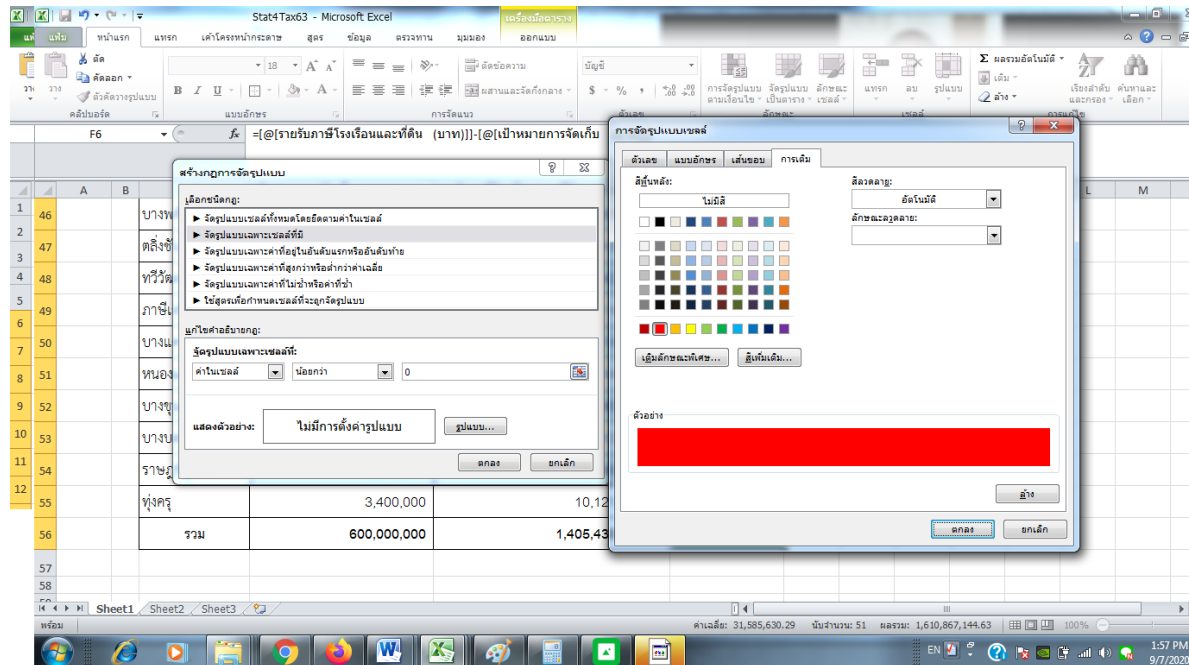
Stat4Tax63 - Microsoft Excel
เครื่องมือตาราง
แฟ้ม หน้าแรก แทรก เค้าโครงหน้ากระดาษ สูตร ข้อมูล ตรวจทาน มุมมอง ออกแบบ
ตัด
คัดลอก
ตัวคัดวางรูปแบบ
คลิปบอร์ด
18
B I U
แบบอักษร
ตัดข้อความ
ผสานและจัดกึ่งกลาง
การจัดแนว
บัญชี
$ % ,
การจัดรูปแบบตามเงื่อนไข
จัดรูปแบบเป็นตาราง
ลักษณะเซลล์
แทรก ลบ รูปแบบ
เซลล์
ผลรวมอัตโนมัติ
เติม
ล้าง
เรียงลำดับและกรอง
ค้นหาและเลือก
F6
fx =[@[รายรับภาษีโรงเรือนและที่ดิน (บาท)]]-[@[เป้าหมายการจัดเก็บ

A B L M
46 บางพ
47 ตลิ่งชั
48 ทวีวัฒ
49 ภาษีเ
50 บางแ
51 หนอง
52 บางขุ
53 บางบ
54 ราษฎ
55 ทุ่งครุ 3,400,000 10,12
56 รวม 600,000,000 1,405,43
57
58
59

สร้างกฎการจัดรูปแบบ
เลือกชนิดกฎ:
► จัดรูปแบบเซลล์ทั้งหมดโดยยึดตามค่าในเซลล์
► จัดรูปแบบเฉพาะเซลล์ที่มี
► จัดรูปแบบเฉพาะค่าที่อยู่ในอันดับแรกหรืออันดับท้าย
► จัดรูปแบบเฉพาะค่าที่สูงกว่าหรือต่ำกว่าค่าเฉลี่ย
► จัดรูปแบบเฉพาะค่าที่ไม่ซ้ำหรือค่าที่ซ้ำ
► ใช้สูตรเพื่อกำหนดเซลล์ที่จะถูกจัดรูปแบบ
แก้ไขคำอธิบายกฎ:
จัดรูปแบบเฉพาะเซลล์ที่:
ค่าในเซลล์ น้อยกว่า 0
แสดงตัวอย่าง: ไม่มีการตั้งค่ารูปแบบ รูปแบบ...
ตกลง ยกเลิก

การจัดรูปแบบเซลล์
ตัวเลข แบบอักษร เส้นขอบ การเติม
สีพื้นหลัง:
ไม่มีสี
เติมลักษณะพิเศษ... สีเพิ่มเติม...
สีลวดลาย:
อัตโนมัติ
ลักษณะลวดลาย:
ตัวอย่าง
ล้าง
ตกลง ยกเลิก

Sheet1 Sheet2 Sheet3
พร้อม
ค่าเฉลี่ย: 31,585,630.29 นับจำนวน: 51 ผลรวม: 1,610,867,144.63 100%
EN 1:57 PM 9/7/2020